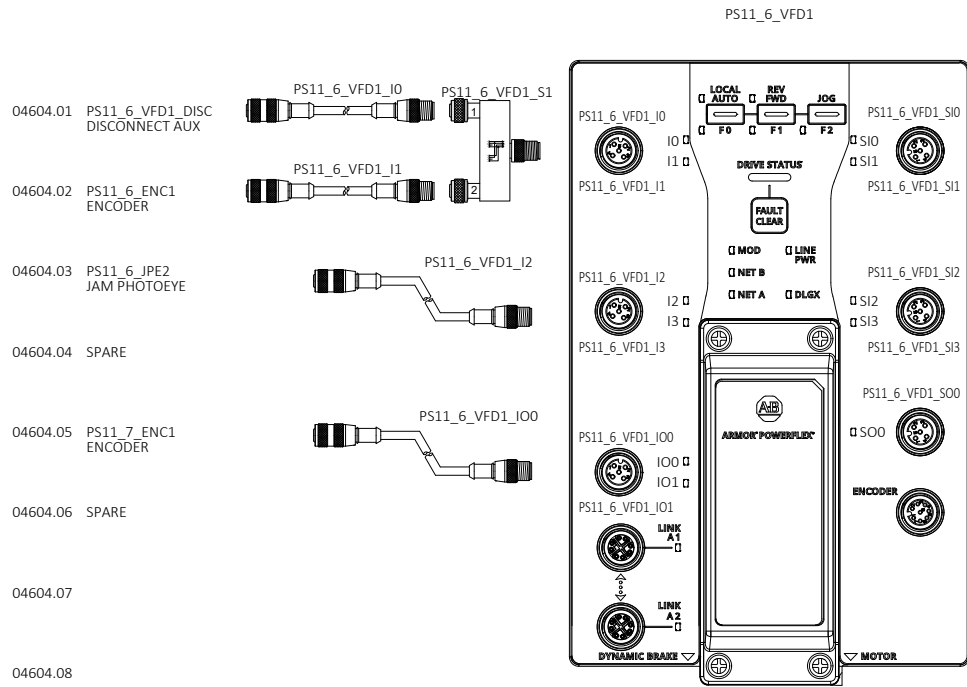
PS11_6_VFD1

04604.01 PS11_6_VFD1_DISC DISCONNECT AUX

04604.02 PS11_6_ENC1 ENCODER

04604.03 PS11_6_JPE2 JAM PHOTOEYE

04604.04 SPARE

04604.05 PS11_7_ENC1 ENCODER

04604.06 SPARE

04604.07

04604.08

PS11_6_VFD1_I0

PS11_6_VFD1_S1

1

2

PS11_6_VFD1_I1

PS11_6_VFD1_I2

PS11_6_VFD1_IO0

LOCAL AUTO
F0
REV FWD
F1
JOG
F2

PS11_6_VFD1_I0
I0
I1
PS11_6_VFD1_I1

PS11_6_VFD1_SI0
SI0
SI1
PS11_6_VFD1_SI1

DRIVE STATUS

FAULT CLEAR

MOD
LINE PWR
NET B
NET A
DLGX

PS11_6_VFD1_I2
I2
I3
PS11_6_VFD1_I3

PS11_6_VFD1_SI2
SI2
SI3
PS11_6_VFD1_SI3

PS11_6_VFD1_SO0

AB
ARMOR POWERFLEX

SO0

PS11_6_VFD1_IO0
IO0
IO1
PS11_6_VFD1_IO1

ENCODER

LINK A1

LINK A2

DYNAMIC BRAKE

MOTOR